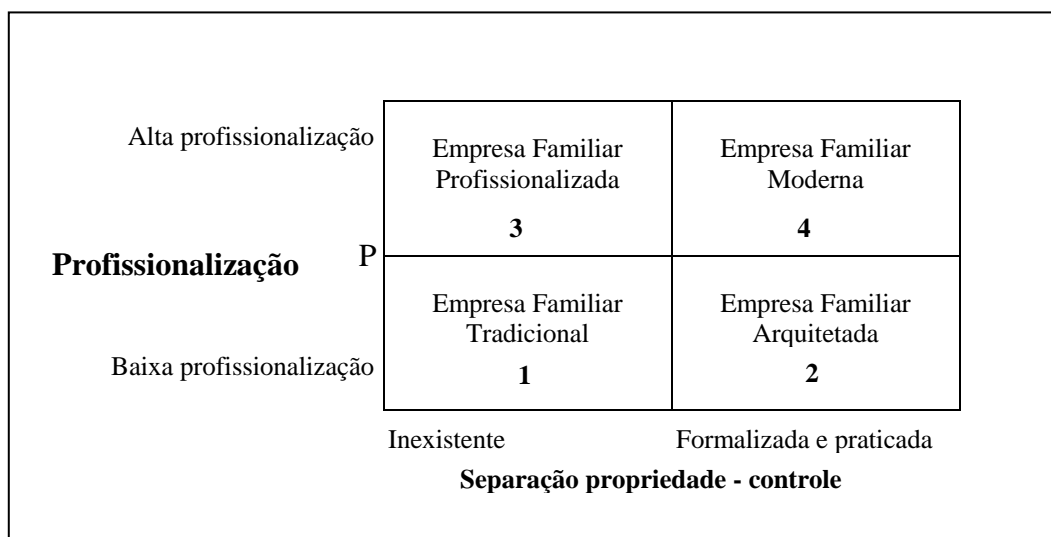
Alta profissionalização

Profissionalização

P

Baixa profissionalização

| Empresa Familiar Profissionalizada **3** | Empresa Familiar Moderna **4** |
|---|---|
| Empresa Familiar Tradicional **1** | Empresa Familiar Arquitetada **2** |

Inexistente

Formalizada e praticada

**Separação propriedade - controle**